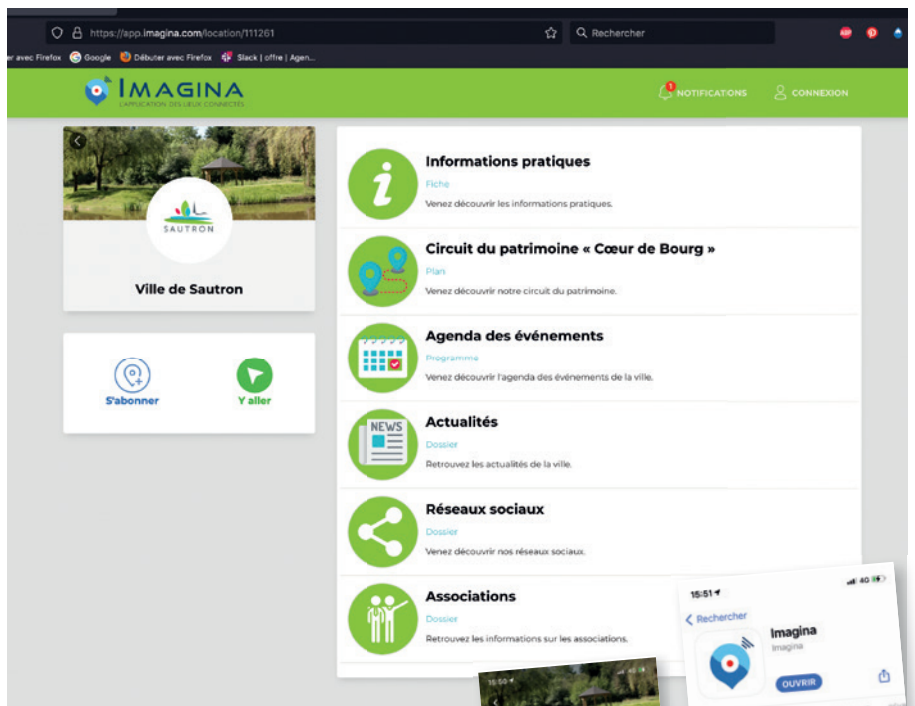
https://app.imagina.com/location/111261

Rechercher

r avec Firefox Google Débuter avec Firefox Slack | offre | Agen...

IMAGINA
L'APPLICATION DES LIEUX CONNECTÉS

1 NOTIFICATIONS CONNEXION

SAUTRON

Ville de Sautron

S'abonner

Y aller

Informations pratiques
Fiche
Venez découvrir les informations pratiques.

Circuit du patrimoine « Cœur de Bourg »
Plan
Venez découvrir notre circuit du patrimoine.

Agenda des événements
Programme
Venez découvrir l'agenda des événements de la ville.

NEWS

Actualités
Dossier
Retrouvez les actualités de la ville.

Réseaux sociaux
Dossier
Venez découvrir nos réseaux sociaux.

Associations
Dossier
Retrouvez les informations sur les associations.

15:50

15:51
4G
Rechercher
Imagina
Imagina
OUVRIR